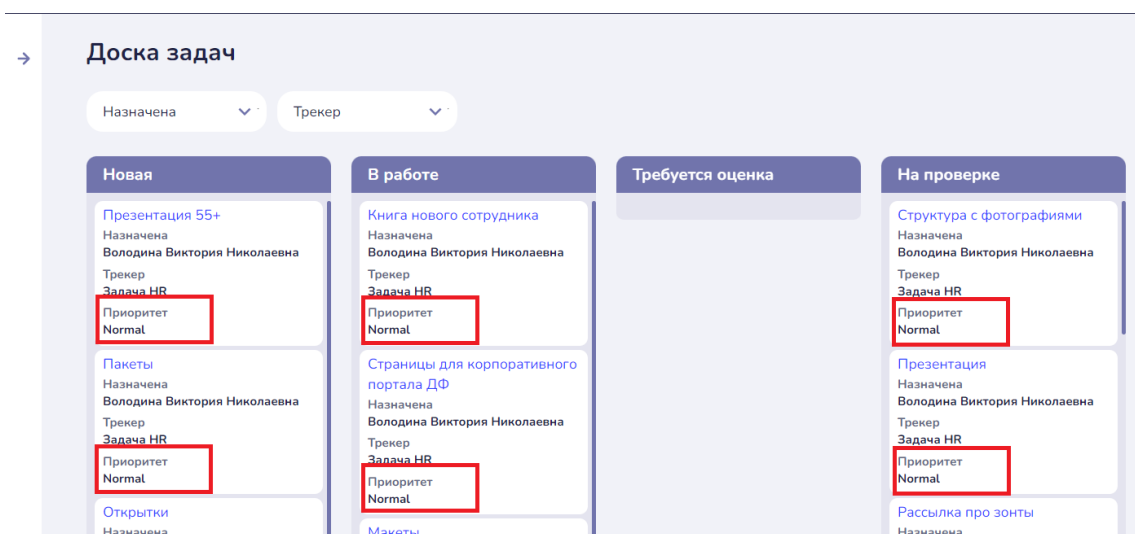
Доска задач

Назначена
Трекер

Новая

Презентация 55+
Назначена
Володина Виктория Николаевна
Трекер
Задача HR
Приоритет
Normal

Пакеты
Назначена
Володина Виктория Николаевна
Трекер
Задача HR
Приоритет
Normal

Открытки
Назначена

В работе

Книга нового сотрудника
Назначена
Володина Виктория Николаевна
Трекер
Задача HR
Приоритет
Normal

Страницы для корпоративного портала ДФ
Назначена
Володина Виктория Николаевна
Трекер
Задача HR
Приоритет
Normal

Макеты

Требуется оценка

На проверке

Структура с фотографиями
Назначена
Володина Виктория Николаевна
Трекер
Задача HR
Приоритет
Normal

Презентация
Назначена
Володина Виктория Николаевна
Трекер
Задача HR
Приоритет
Normal

Рассылка про зонты
Назначена